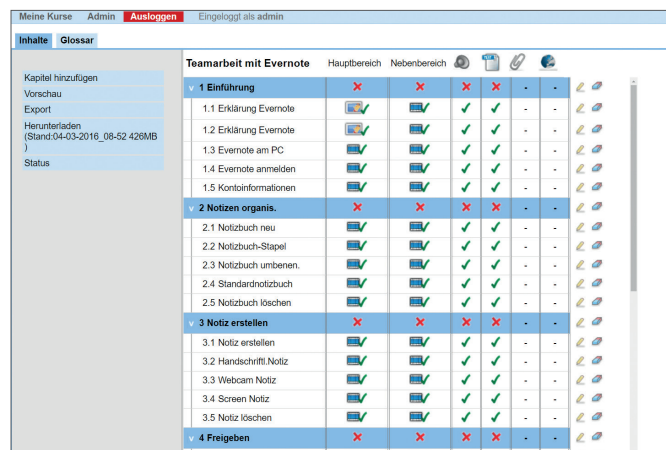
Meine Kurse Admin Ausloggen Eingeloggt als admin

Inhalte Glossar

Kapitel hinzufügen
Vorschau
Export
Herunterladen (Stand:04-03-2016_08-52 426MB )
Status

Teamarbeit mit Evernote Hauptbereich Nebenbereich

| | Hauptbereich | Nebenbereich | | | | |
|---|---|---|---|---|---|---|
| 1 Einführung | | | | | - | - |
| 1.1 Erklärung Evernote | | | | | - | - |
| 1.2 Erklärung Evernote | | | | | - | - |
| 1.3 Evernote am PC | | | | | - | - |
| 1.4 Evernote anmelden | | | | | - | - |
| 1.5 Kontoinformationen | | | | | - | - |
| 2 Notizen organis. | | | | | - | - |
| 2.1 Notizbuch neu | | | | | - | - |
| 2.2 Notizbuch-Stapel | | | | | - | - |
| 2.3 Notizbuch umbenen. | | | | | - | - |
| 2.4 Standardnotizbuch | | | | | - | - |
| 2.5 Notizbuch löschen | | | | | - | - |
| 3 Notiz erstellen | | | | | - | - |
| 3.1 Notiz erstellen | | | | | - | - |
| 3.2 Handschriftl.Notiz | | | | | - | - |
| 3.3 Webcam Notiz | | | | | - | - |
| 3.4 Screen Notiz | | | | | - | - |
| 3.5 Notiz löschen | | | | | - | - |
| 4 Freigeben | | | | | - | - |